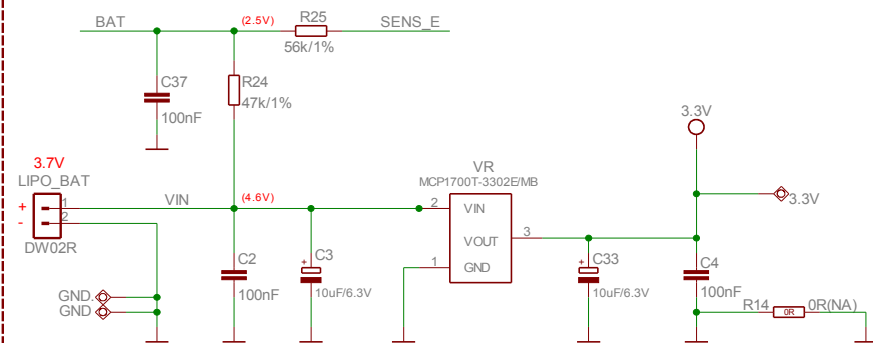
BAT
(2.5V)
R25
SENS_E
56k/1%
C37
100nF
R24
47k/1%
3.3V
3.7V
LIPO_BAT
VR
MCP1700T-3302E/MB
+
-
1
2
VIN
(4.6V)
2
VIN
3.3V
DW02R
3
VOUT
C2
C3
1
GND
C33
C4
+
+
GND
100nF
10uF/6.3V
10uF/6.3V
100nF
GND
R14
0R
0R(NA)